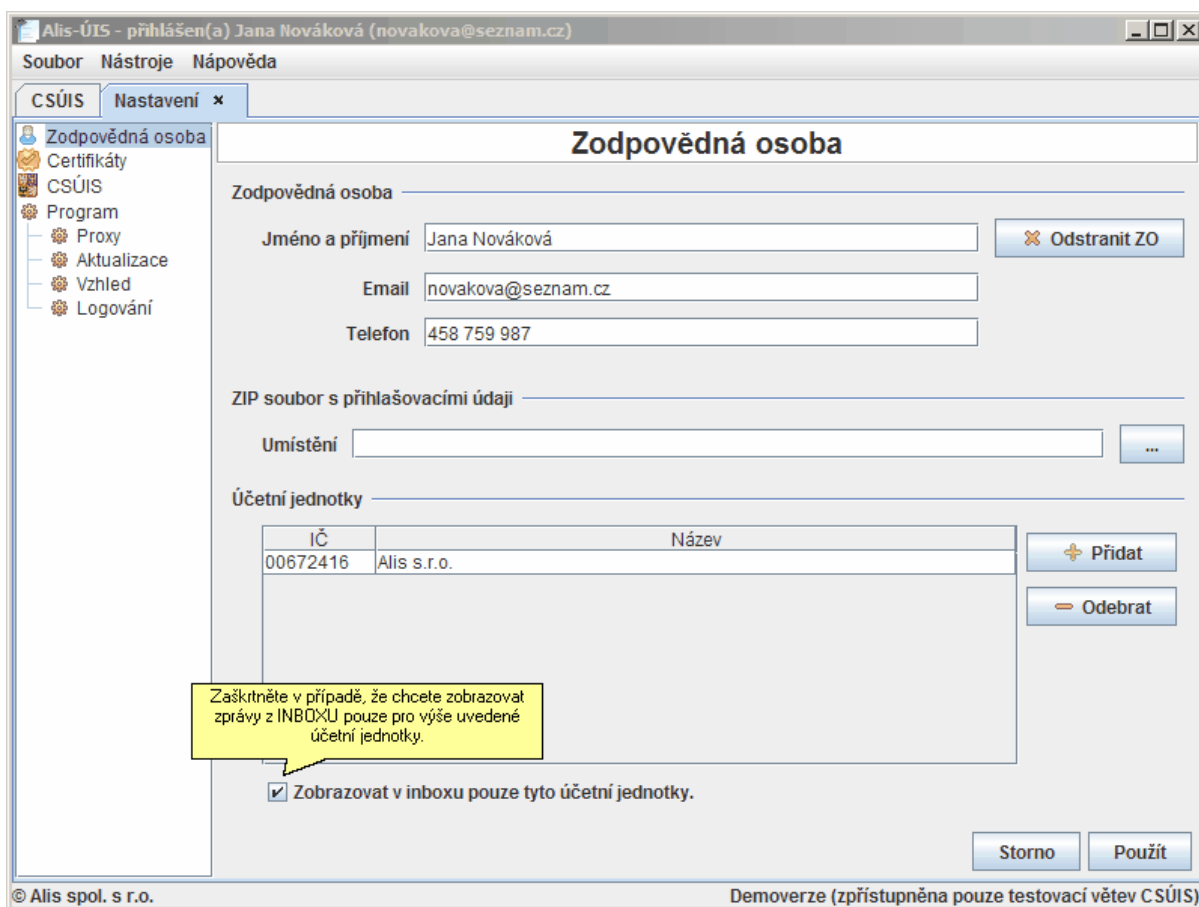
Alis-ÚIS - přihlášen(a) Jana Nováková (novakova@seznam.cz)

Soubor Nástroje Nápověda

CSÚIS Nastavení ×

Zodpovědná osoba
Certifikáty
CSÚIS
Program
Proxy
Aktualizace
Vzhled
Logování

Zodpovědná osoba

Zodpovědná osoba

Jméno a příjmení Jana Nováková

Odstranit ZO

Email novakova@seznam.cz

Telefon 458 759 987

ZIP soubor s přihlašovacími údaji

Umístění

...

Účetní jednotky

| IČ | Název |
|---|---|
| 00672416 | Alis s.r.o. |

Přidat

Odebrat

Zaškrtněte v případě, že chcete zobrazovat zprávy z INBOXU pouze pro výše uvedené účetní jednotky.

Zobrazovat v inboxu pouze tyto účetní jednotky.

Storno Použít

© Alis spol. s r.o.

Demoverze (zpřístupněna pouze testovací větev CSÚIS)